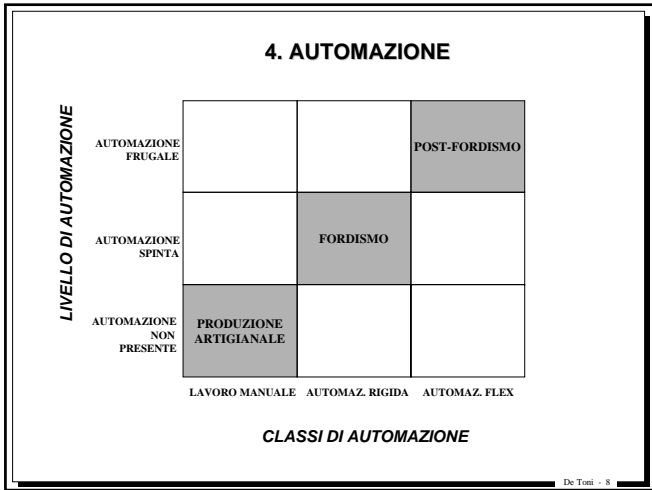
4. AUTOMAZIONE

LIVELLO DI AUTOMAZIONE

| | LAVORO MANUALE | AUTOMAZ. RIGIDA | AUTOMAZ. FLEX |
|---|---|---|---|
| AUTOMAZIONE FRUGALE | | | POST-FORDISMO |
| AUTOMAZIONE SPINTA | | FORDISMO | |
| AUTOMAZIONE NON PRESENTE | PRODUZIONE ARTIGIANALE | | |

CLASSI DI AUTOMAZIONE

De Toni - 8